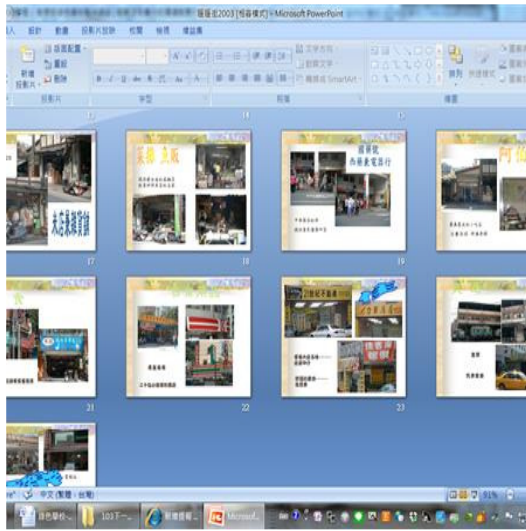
簡報名2003 [相容模式] - Microsoft PowerPoint

入 設計 動畫 投影片放映 校閱 檢視 增益集

新增投影片 版面配置 重設 刪除

投影片 字型 段落 繪圖

17 18 19 20 21 22 23 24

大吉果糖貿易

菜雞 大飯

西藏食品行

阿伯

中文 (繁體, 台灣)

91%

Microsoft...